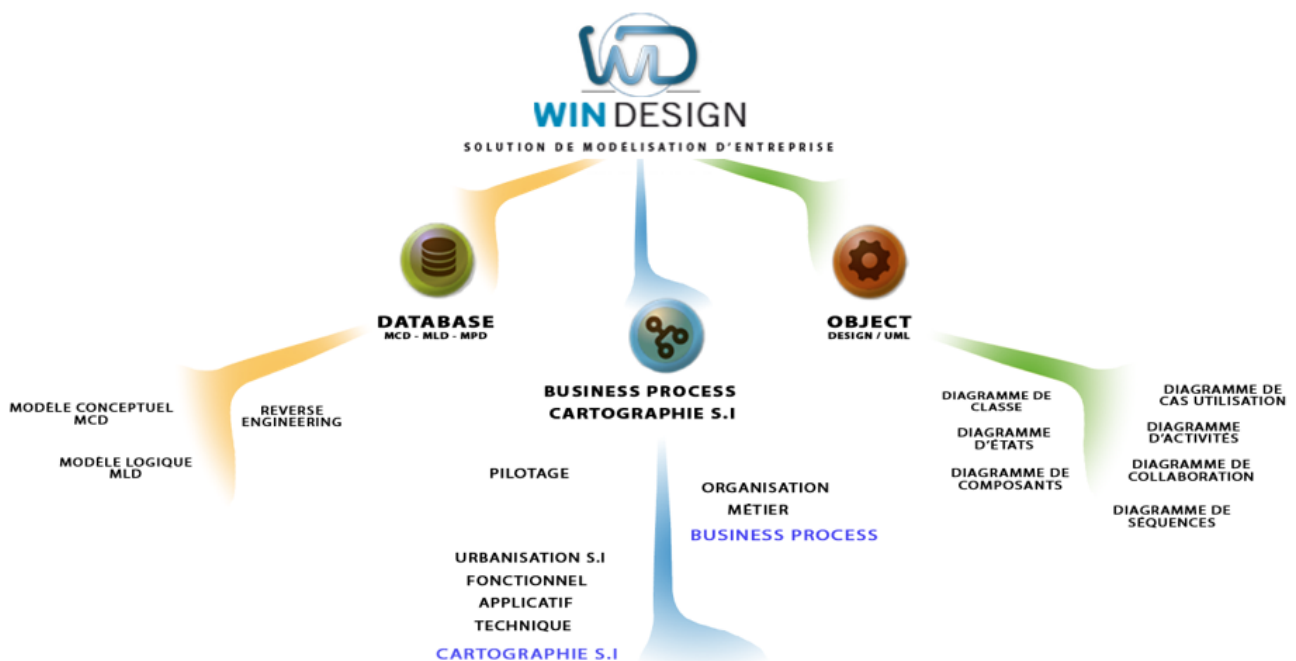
WD
WIN DESIGN
SOLUTION DE MODELISATION D'ENTREPRISE

DATABASE
MCD - MLD - MPD

MODELE CONCEPTUEL MCD

MODÈLE LOGIQUE MLD

REVERSE ENGINEERING

BUSINESS PROCESS
CARTOGRAPHIE S.I

PILOTAGE

ORGANISATION
MÉTIER
BUSINESS PROCESS

URBANISATION S.I
FONCTIONNEL
APPLICATIF
TECHNIQUE
CARTOGRAPHIE S.I

OBJECT
DESIGN / UML

DIAGRAMME DE CLASSE

DIAGRAMME D'ÉTATS

DIAGRAMME DE COMPOSANTS

DIAGRAMME DE CAS UTILISATION

DIAGRAMME D'ACTIVITÉS

DIAGRAMME DE COLLABORATION

DIAGRAMME DE SÉQUENCES